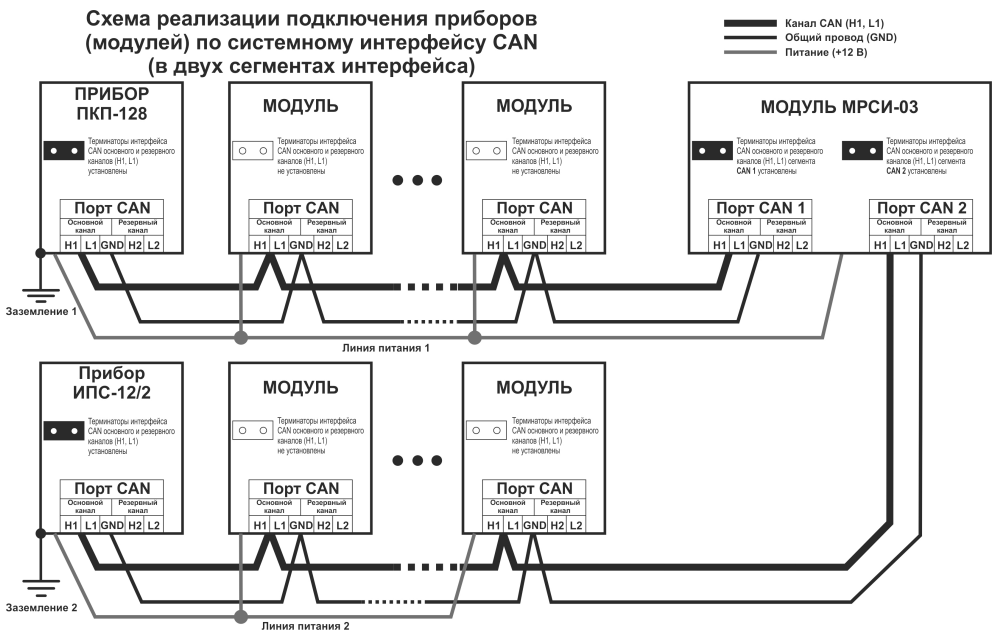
Схема реализации подключения приборов (модулей) по системному интерфейсу CAN (в двух сегментах интерфейса)

Канал CAN (H1, L1)
Общий провод (GND)
Питание (+12 В)

ПРИБОР ПКП-128
Терминаторы интерфейса CAN основного и резервного каналов (H1, L1) установлены
Порт CAN
Основной канал
Резервный канал
H1 L1 GND H2 L2

МОДУЛЬ
Терминаторы интерфейса CAN основного и резервного каналов (H1, L1) не установлены
Порт CAN
Основной канал
Резервный канал
H1 L1 GND H2 L2

МОДУЛЬ
Терминаторы интерфейса CAN основного и резервного каналов (H1, L1) не установлены
Порт CAN
Основной канал
Резервный канал
H1 L1 GND H2 L2

МОДУЛЬ МРСИ-03
Терминаторы интерфейса CAN основного и резервного каналов (H1, L1) сегмента CAN 1 установлены
Терминаторы интерфейса CAN основного и резервного каналов (H1, L1) сегмента CAN 2 установлены
Порт CAN 1
Основной канал
Резервный канал
H1 L1 GND H2 L2
Порт CAN 2
Основной канал
Резервный канал
H1 L1 GND H2 L2

Заземление 1
Линия питания 1

Прибор ИПС-12/2
Терминаторы интерфейса CAN основного и резервного каналов (H1, L1) установлены
Порт CAN
Основной канал
Резервный канал
H1 L1 GND H2 L2

МОДУЛЬ
Терминаторы интерфейса CAN основного и резервного каналов (H1, L1) не установлены
Порт CAN
Основной канал
Резервный канал
H1 L1 GND H2 L2

МОДУЛЬ
Терминаторы интерфейса CAN основного и резервного каналов (H1, L1) не установлены
Порт CAN
Основной канал
Резервный канал
H1 L1 GND H2 L2

Заземление 2
Линия питания 2